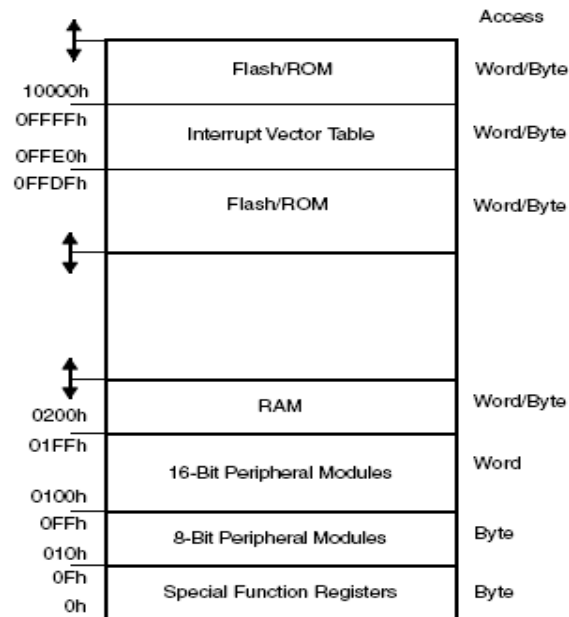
Access

10000h
Flash/ROM
Word/Byte

0FFFFh
Interrupt Vector Table
Word/Byte
0FFE0h

0FFDFh
Flash/ROM
Word/Byte

0200h
RAM
Word/Byte

01FFh
16-Bit Peripheral Modules
Word
0100h

0FFh
8-Bit Peripheral Modules
Byte
010h

0Fh
Special Function Registers
Byte
0h